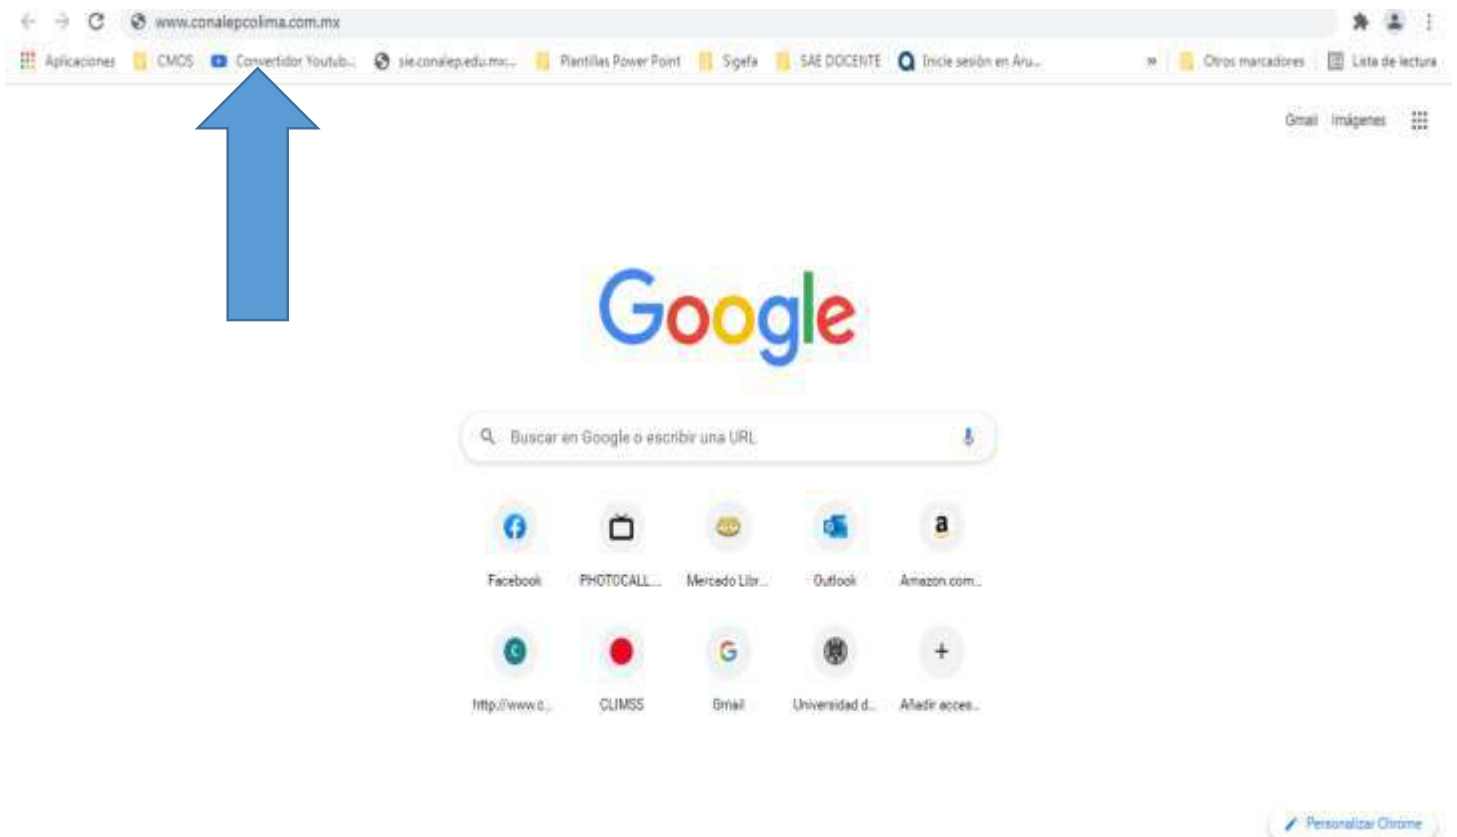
www.conalepcolima.com.mx

Aplicaciones CMOS Convertidor Youtub... sie.conalep.edu.mx... Plantillas Power Point Sigefa SAE DOCENTE Inicie sesión en Aru... » Otros marcadores Lista de lectura

Gmail Imágenes

Google

Buscar en Google o escribir una URL

Facebook PHOTOCALL... Mercado Libr... Outlook Amazon.com...

http://www.c... CLIMSS Gmail Universidad d... Añadir acces...

Personalizar Chrome